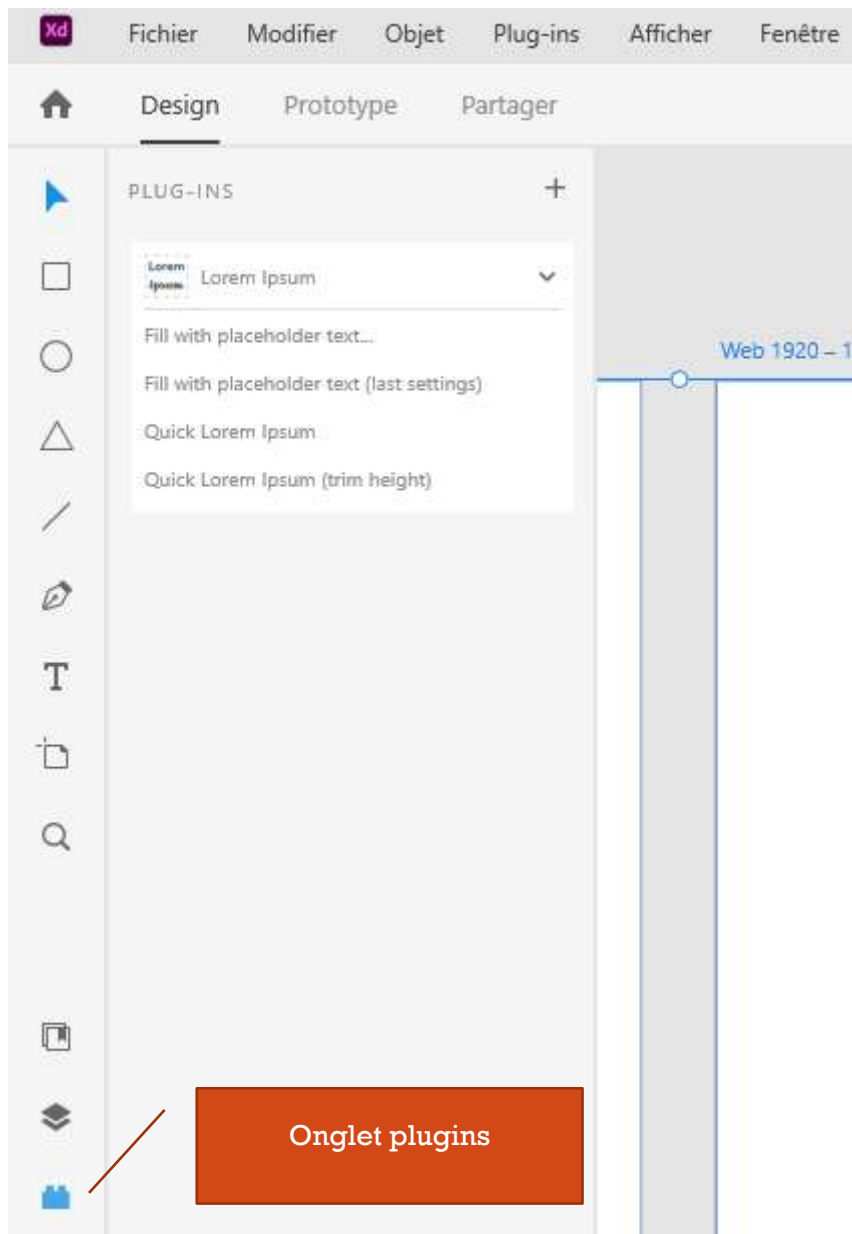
Xd Fichier Modifier Objet Plug-ins Afficher Fenêtre

Design Prototype Partager

PLUG-INS +

Lorem Ipsum Lorem Ipsum

Fill with placeholder text...

Fill with placeholder text (last settings)

Quick Lorem Ipsum

Quick Lorem Ipsum (trim height)

Web 1920 – 1

T

Onglet plugins